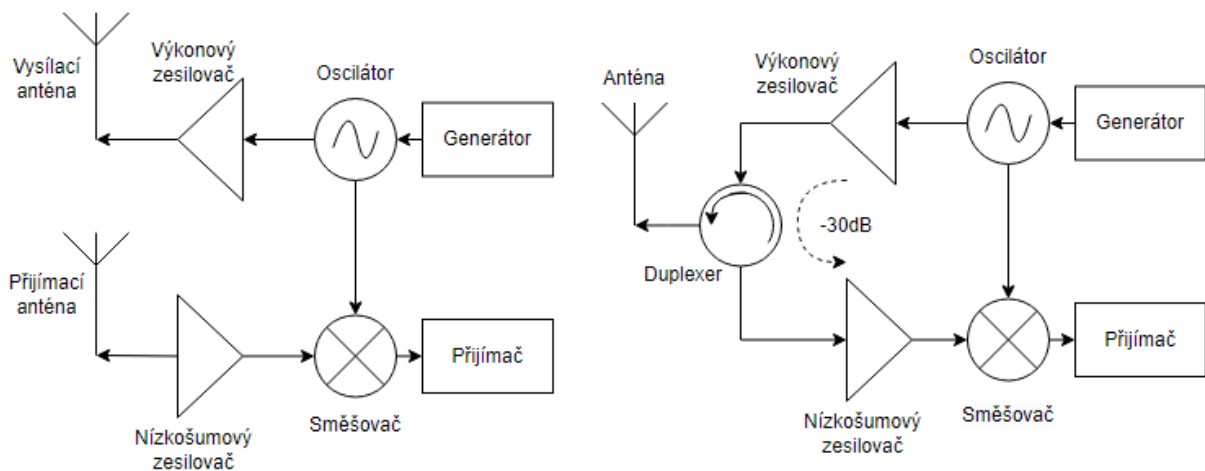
Vysílací anténa

Výkonový zesilovač

Oscilátor

Generátor

Přijímací anténa

Přijímač

Nízkošumový zesilovač

Směšovač

Anténa

Výkonový zesilovač

Oscilátor

Generátor

-30dB

Duplexer

Přijímač

Nízkošumový zesilovač

Směšovač